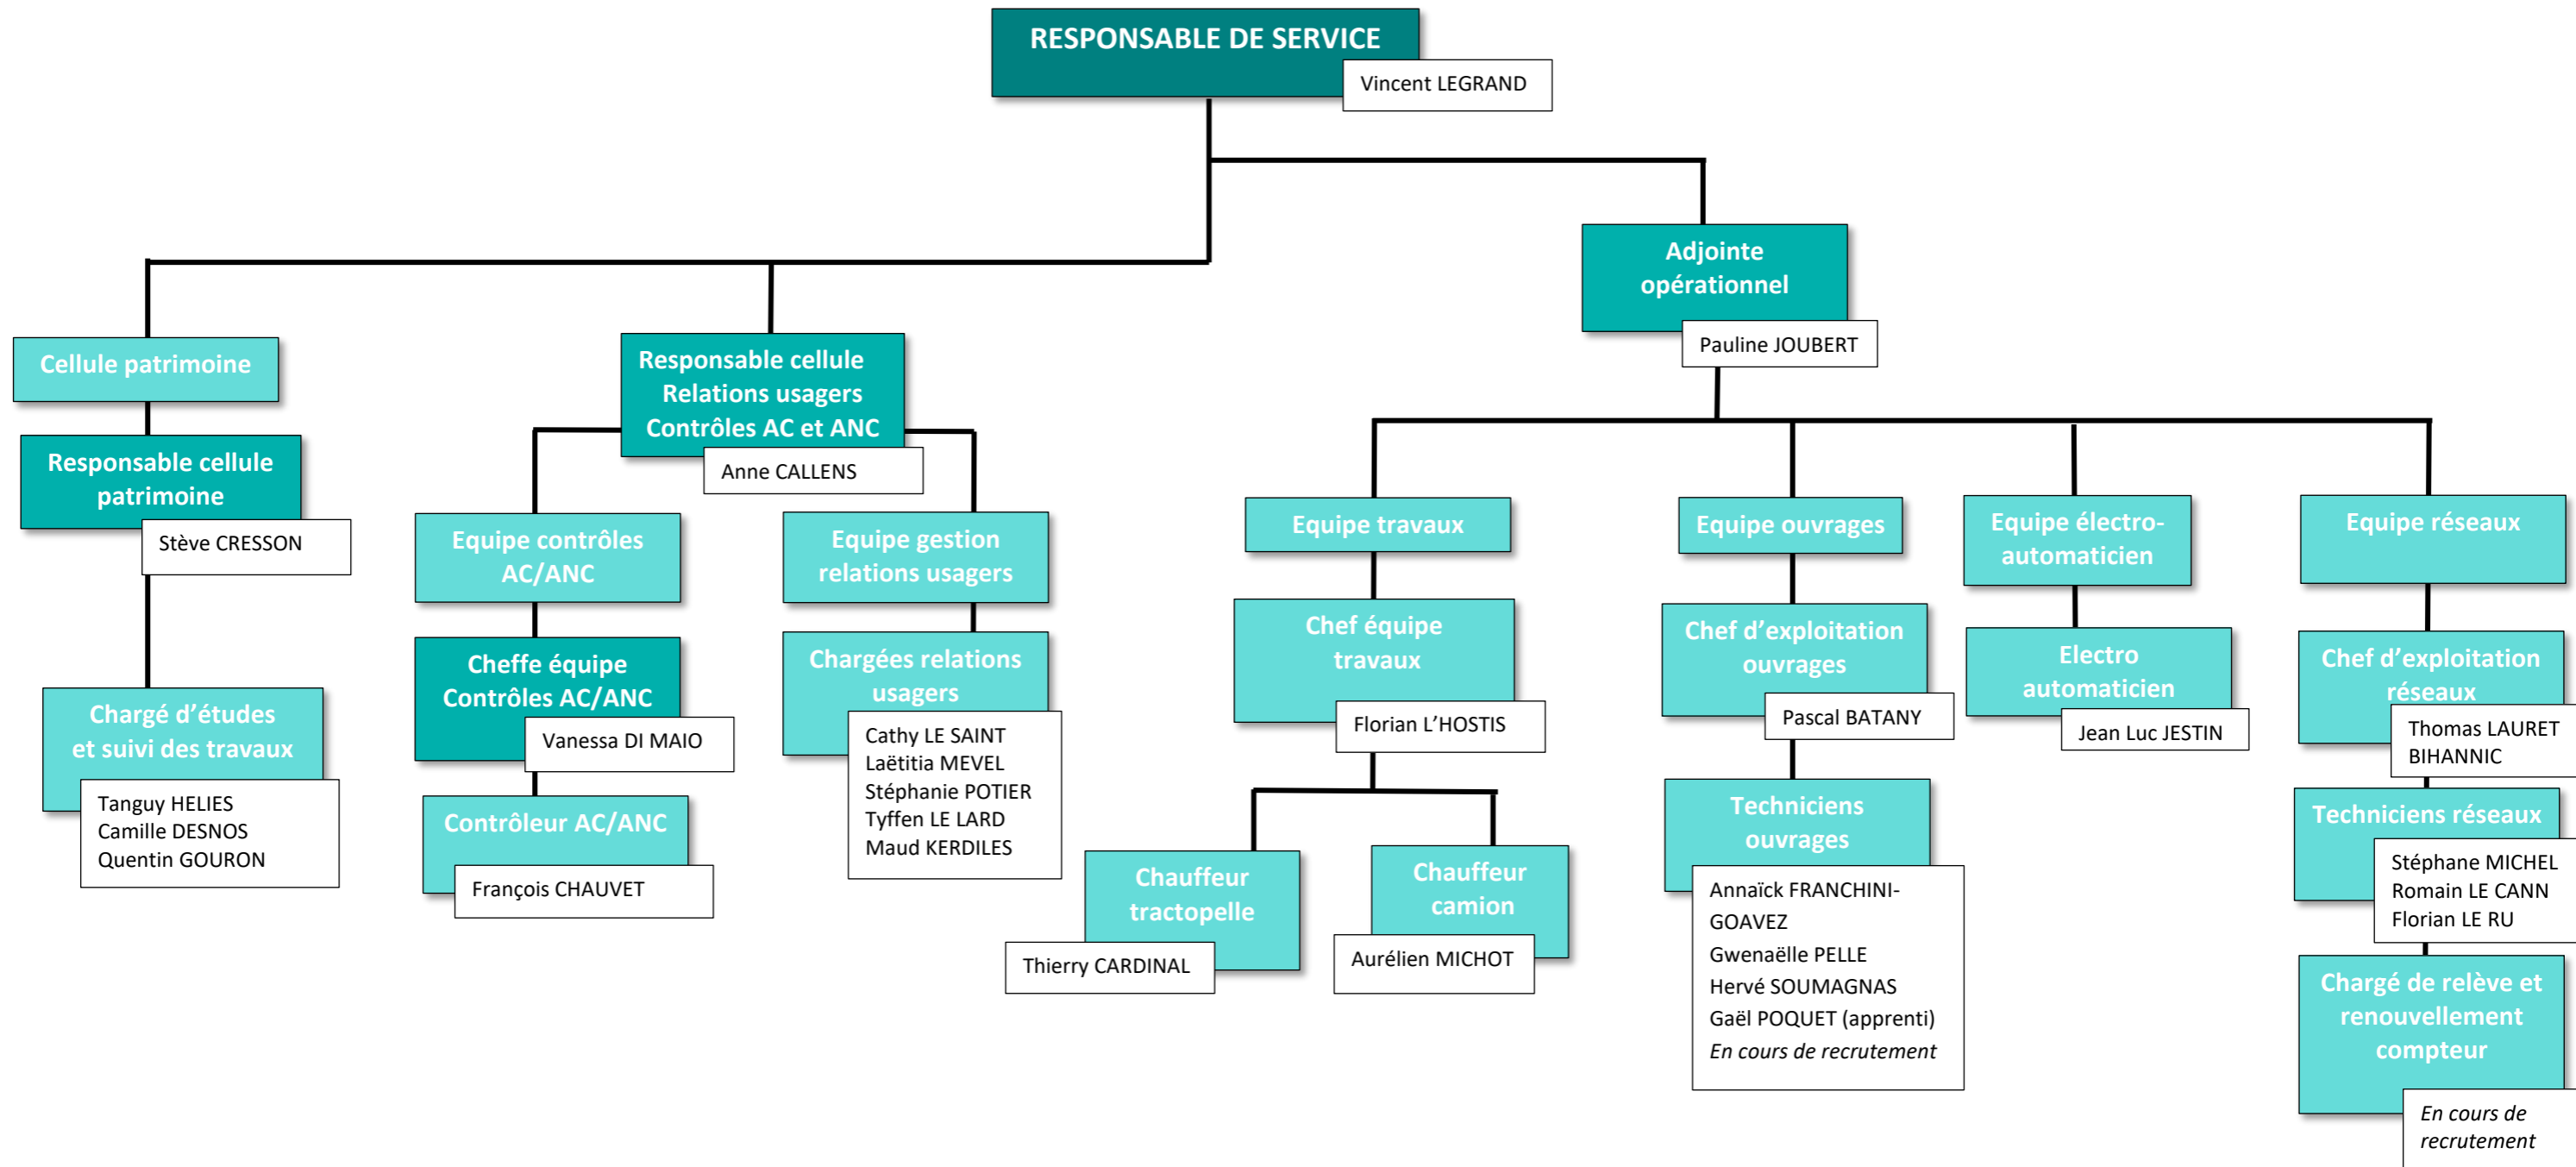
RESPONSABLE DE SERVICE
Vincent LEGRAND

Cellule patrimoine

Responsable cellule patrimoine
Stève CRESSON

Chargé d'études et suivi des travaux
Tanguy HELIES
Camille DESNOS
Quentin GOURON

Responsable cellule Relations usagers Contrôles AC et ANC
Anne CALLENS

Equipe contrôles AC/ANC

Cheffe équipe Contrôles AC/ANC
Vanessa DI MAIO

Contrôleur AC/ANC
François CHAUVET

Equipe gestion relations usagers

Chargées relations usagers
Cathy LE SAINT
Laëtitia MEVEL
Stéphanie POTIER
Tyffen LE LARD
Maud KERDILES

Adjointe opérationnel
Pauline JOUBERT

Equipe travaux

Chef équipe travaux
Florian L'HOSTIS

Chauffeur tractopelle
Thierry CARDINAL

Chauffeur camion
Aurélien MICHOT

Equipe ouvrages

Chef d'exploitation ouvrages
Pascal BATANY

Techniciens ouvrages
Annaïck FRANCHINI-GOAVEZ
Gwenaëlle PELLE
Hervé SOUMAGNAS
Gaël POQUET (apprenti)
En cours de recrutement

Equipe électro-automaticien

Electro automaticien
Jean Luc JESTIN

Equipe réseaux

Chef d'exploitation réseaux
Thomas LAURET BIHANNIC

Techniciens réseaux
Stéphane MICHEL
Romain LE CANN
Florian LE RU

Chargé de relève et renouvellement compteur
En cours de recrutement